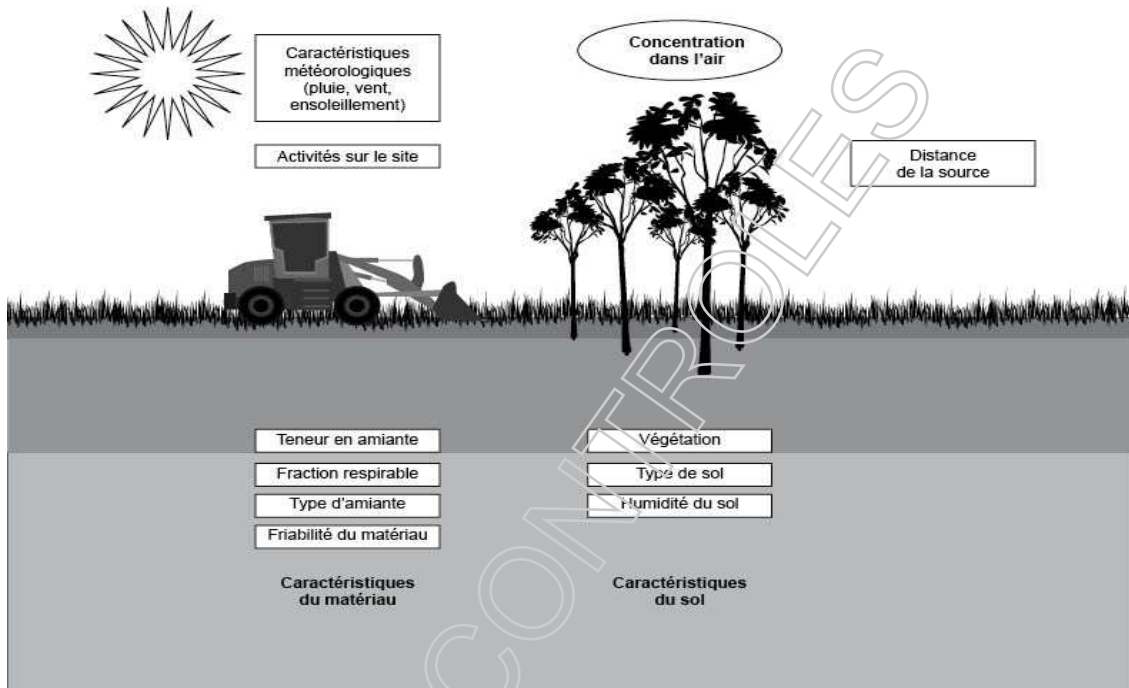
Caractéristiques météorologiques (pluie, vent, ensoleillement)

Concentration dans l'air

Activités sur le site

Distance de la source

Teneur en amiante

Fraction respirable

Type d'amiante

Friabilité du matériau

Caractéristiques du matériau

Végétation

Type de sol

Humidité du sol

Caractéristiques du sol

CONTROLES